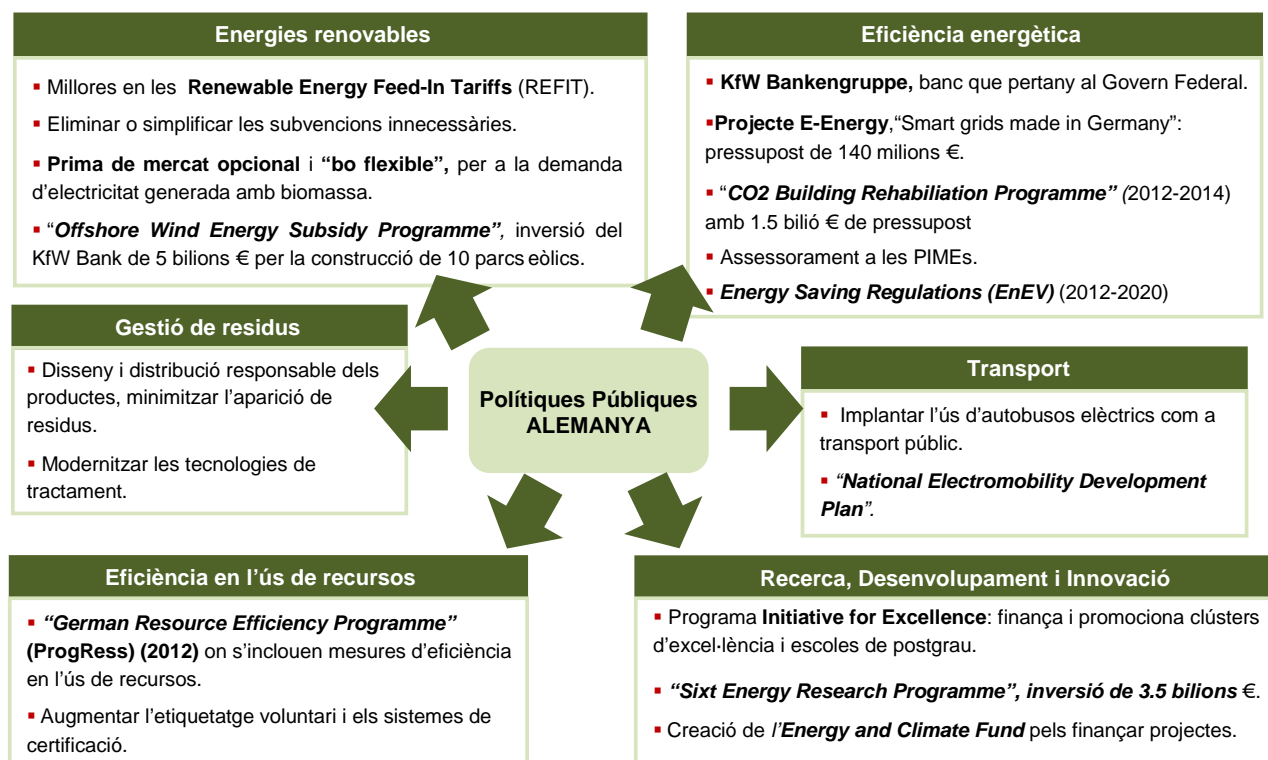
Energies renovables

▪ Millores en les **Renewable Energy Feed-In Tariffs** (REFIT).

▪ Eliminar o simplificar les subvencions innecessàries.

▪ **Prima de mercat opcional** i **"bo flexible",** per a la demanda d'electricitat generada amb biomassa.

▪ "**Offshore Wind Energy Subsidy Programme",** inversió del KfW Bank de 5 bilions € per la construcció de 10 parcs eòlics.

Eficiència energètica

▪ **KfW Bankengruppe,** banc que pertany al Govern Federal.

▪**Projecte E-Energy**,"Smart grids made in Germany": pressupost de 140 milions €.

▪ "**CO2 Building Rehabiliation Programme" (**2012-2014) amb 1.5 bilió € de pressupost

▪ Assessorament a les PIMEs.

▪ **Energy Saving Regulations (EnEV)** (2012-2020)

Gestió de residus

▪ Disseny i distribució responsable dels productes, minimitzar l'aparició de residus.

▪ Modernitzar les tecnologies de tractament.

Polítiques Públiques ALEMANYA

Transport

▪ Implantar l'ús d'autobusos elèctrics com a transport públic.

▪ **"National Electromobility Development Plan"**.

Eficiència en l'ús de recursos

▪ **"German Resource Efficiency Programme" (ProgRess) (2012)** on s'inclouen mesures d'eficiència en l'ús de recursos.

▪ Augmentar l'etiquetatge voluntari i els sistemes de certificació.

Recerca, Desenvolupament i Innovació

▪ Programa **Initiative for Excellence**: finança i promociona clústers d'excel·lència i escoles de postgrau.

▪ **"Sixt Energy Research Programme", inversió de 3.5 bilions** €.

▪ Creació de l'**Energy and Climate Fund** pels finançar projectes.